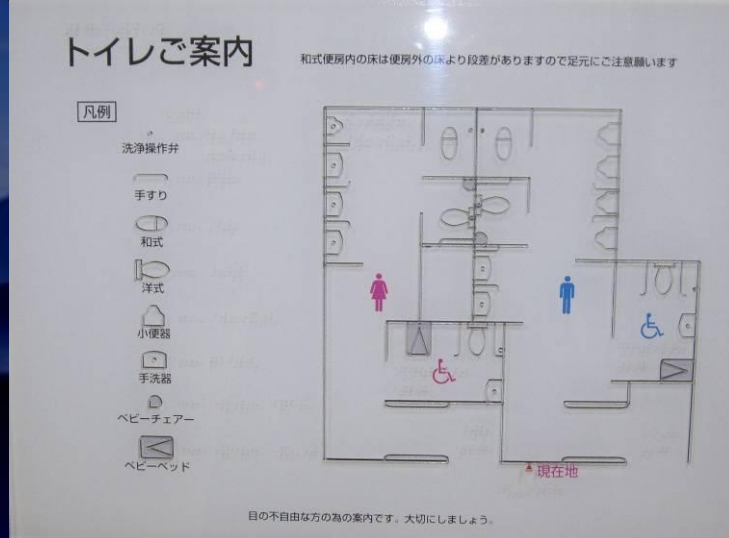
トイレご案内

和式便房内の床は便房外の床より段差がありますので足元にご注意願います

凡例

洗浄操作弁

手すり

和式

洋式

小便器

手洗器

ベビーチェアー

ベビーベッド

現在地

目の不自由な方の為の案内です。大切にしましょう。